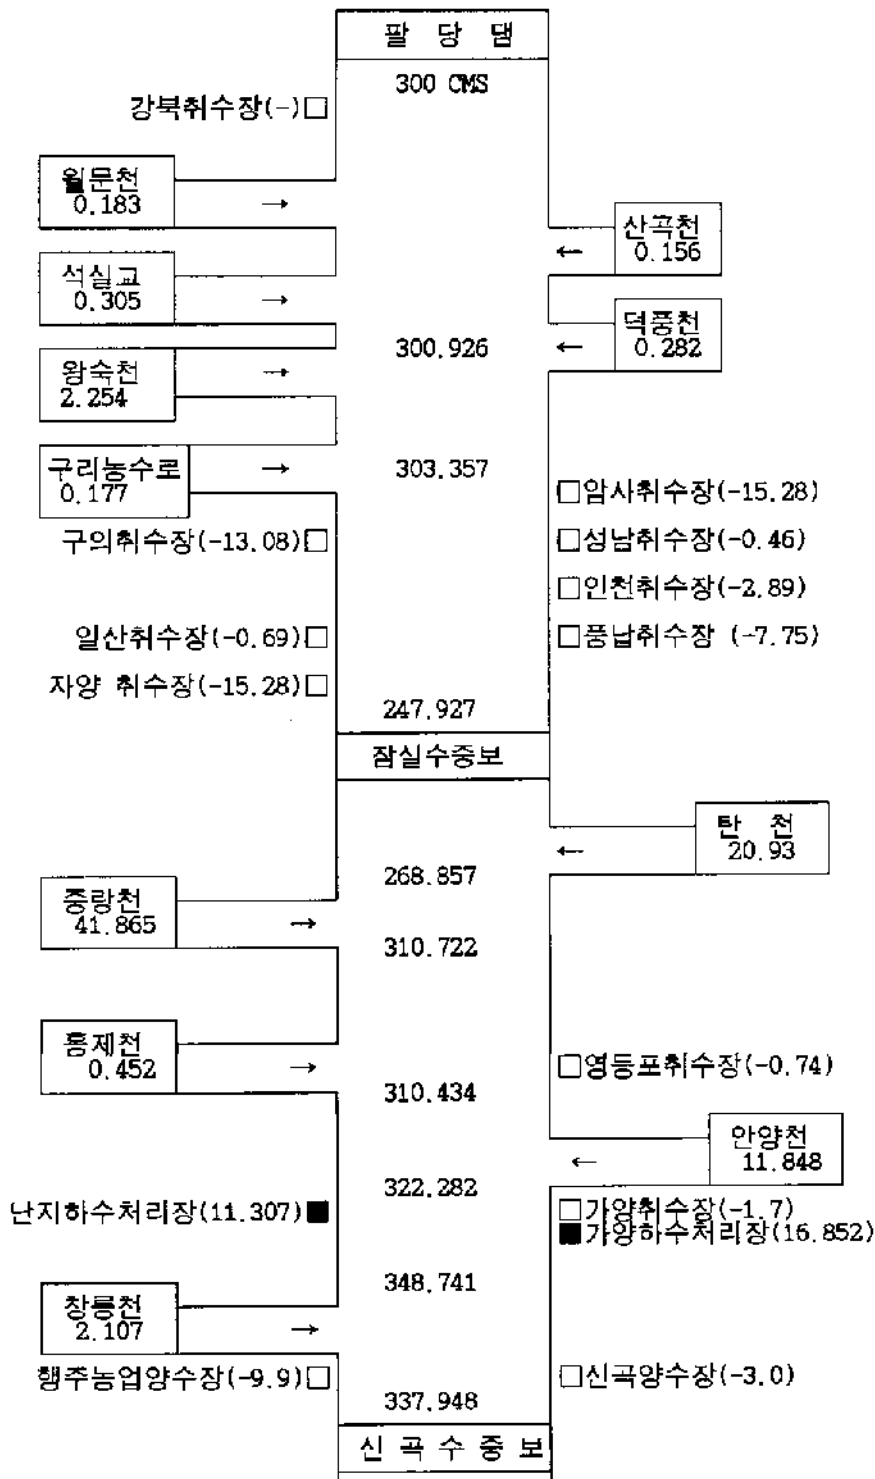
팔 당 댐

300 CMS

강북취수장(-)□

월문천 0.183 →

← 산곡천 0.156

석실교 0.305 →

300.926

← 덕풍천 0.282

왕숙천 2.254 →

구리농수로 0.177 →

303.357

□암사취수장(-15.28)

구의취수장(-13.08)□

□성남취수장(-0.46)

□인천취수장(-2.89)

일산취수장(-0.69)□

□풍납취수장 (-7.75)

자양 취수장(-15.28)□

247.927

잠실수중보

← 탄 천 20.93

268.857

중랑천 41.865 →

310.722

홍제천 0.452 →

□영등포취수장(-0.74)

310.434

← 안양천 11.848

322.282

난지하수처리장(11.307)■

□가양취수장(-1.7)
■가양하수처리장(16.852)

348.741

창릉천 2.107 →

행주농업양수장(-9.9)□

□신곡양수장(-3.0)

337.948

신 곡 수 중 보